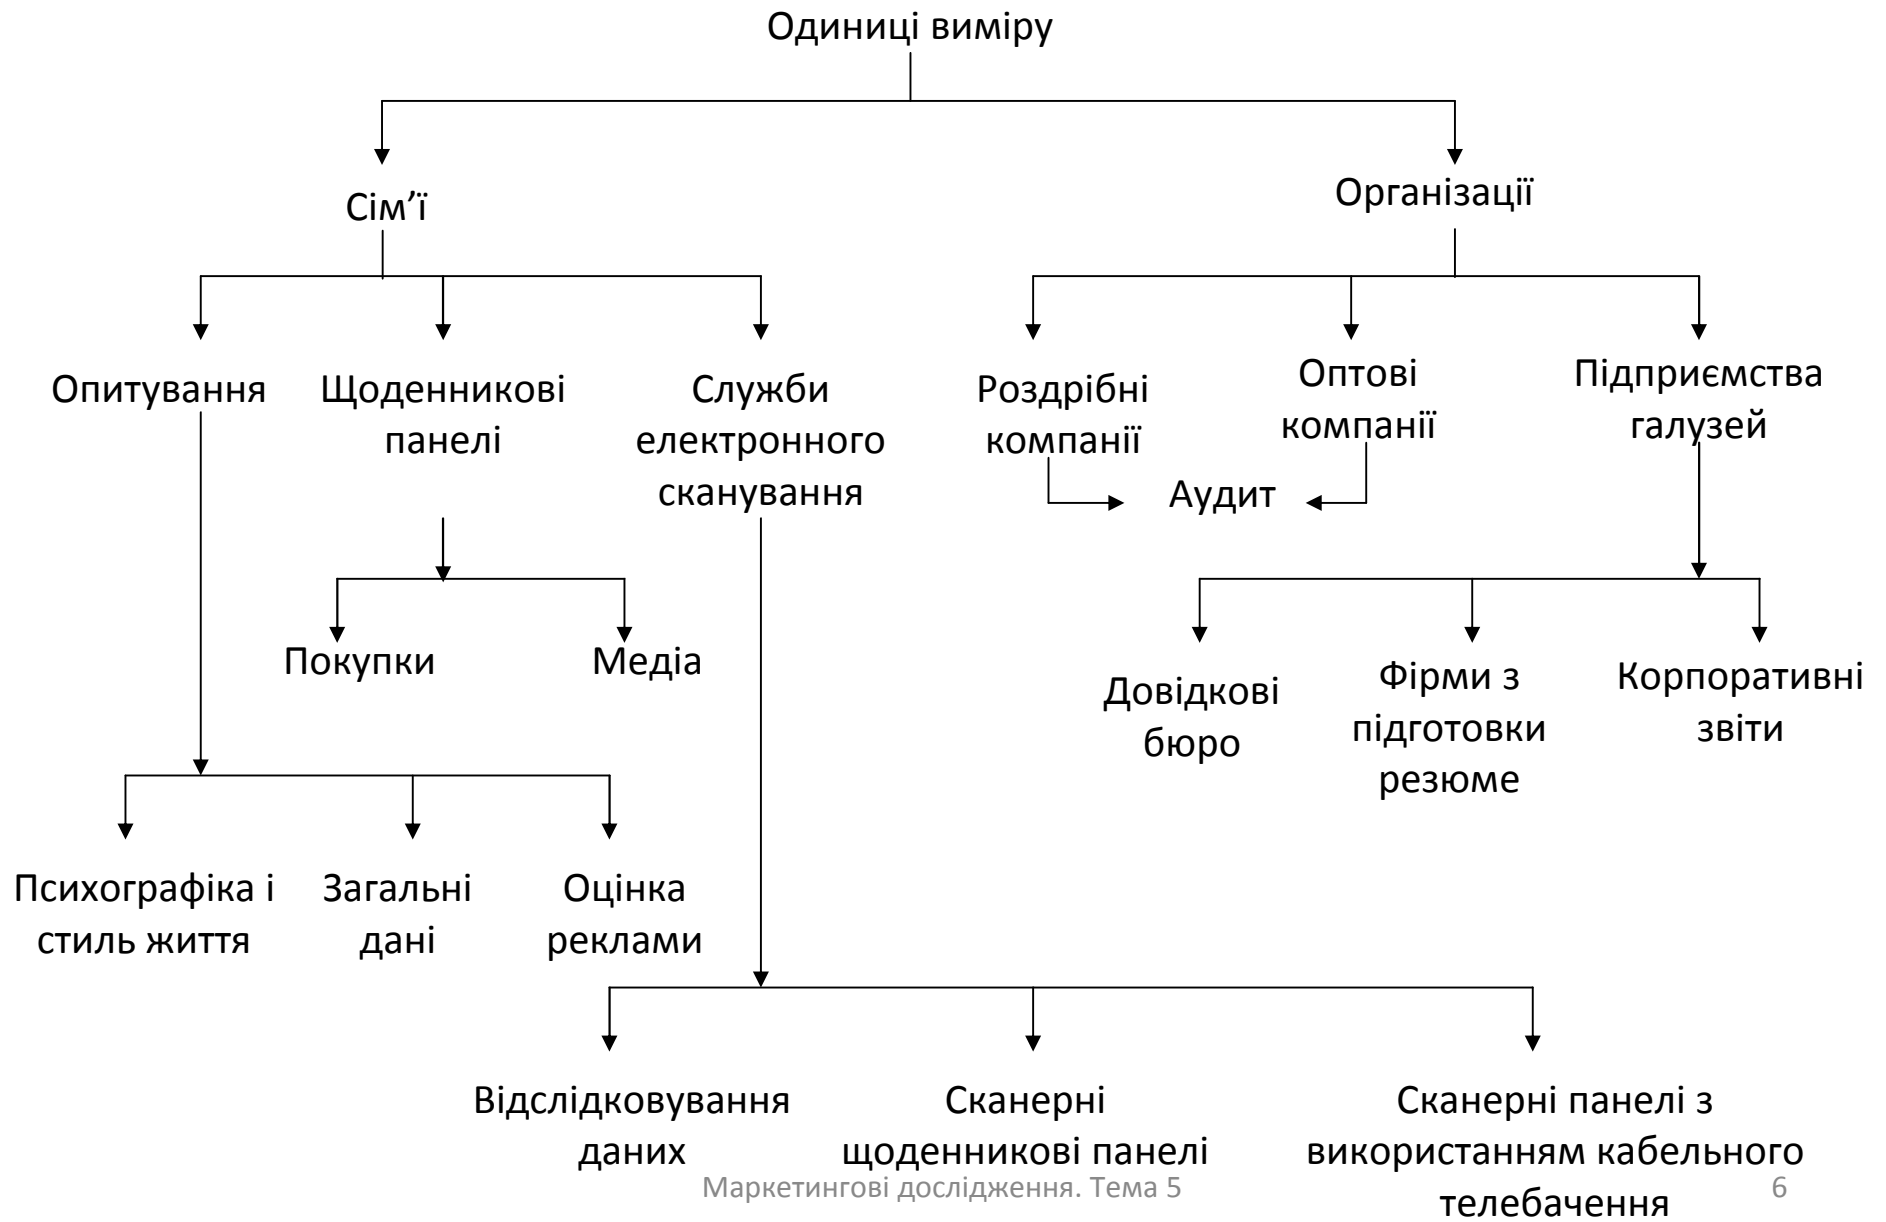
Одиниці виміру

Сім’ї

Організації

Опитування

Щоденникові панелі

Служби електронного сканування

Роздрібні компанії

Оптові компанії

Підприємства галузей

Аудит

Покупки

Медіа

Довідкові бюро

Фірми з підготовки резюме

Корпоративні звіти

Психографіка і стиль життя

Загальні дані

Оцінка реклами

Відслідковування даних

Сканерні щоденникові панелі

Сканерні панелі з використанням кабельного телебачення

Маркетингові дослідження. Тема 5

6